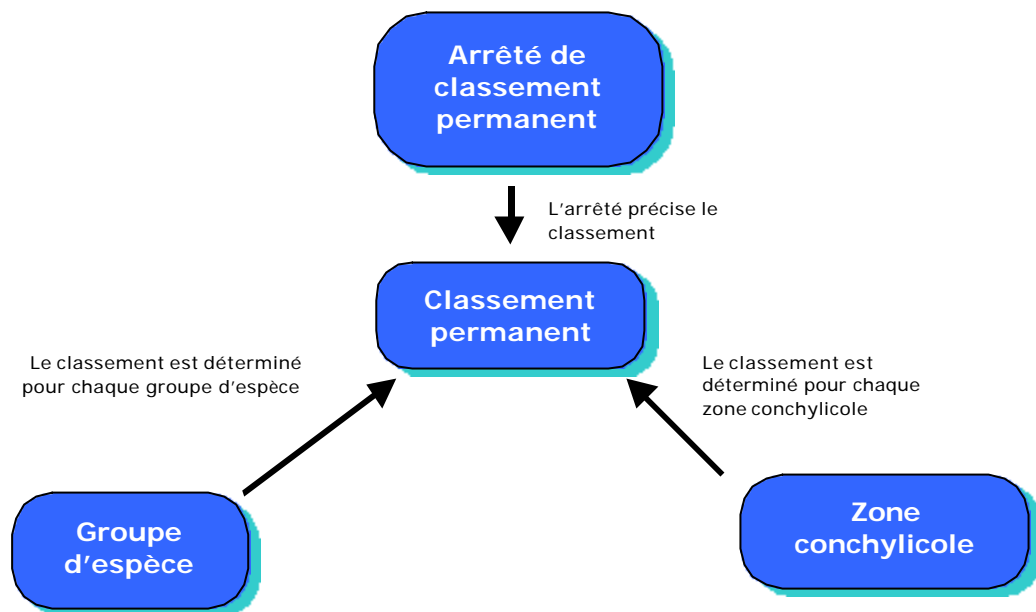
Arrêté de classement permanent

L'arrêté précise le classement

Classement permanent

Le classement est déterminé pour chaque groupe d'espèce

Le classement est déterminé pour chaque zone conchylicole

Groupe d'espèce

Zone conchylicole